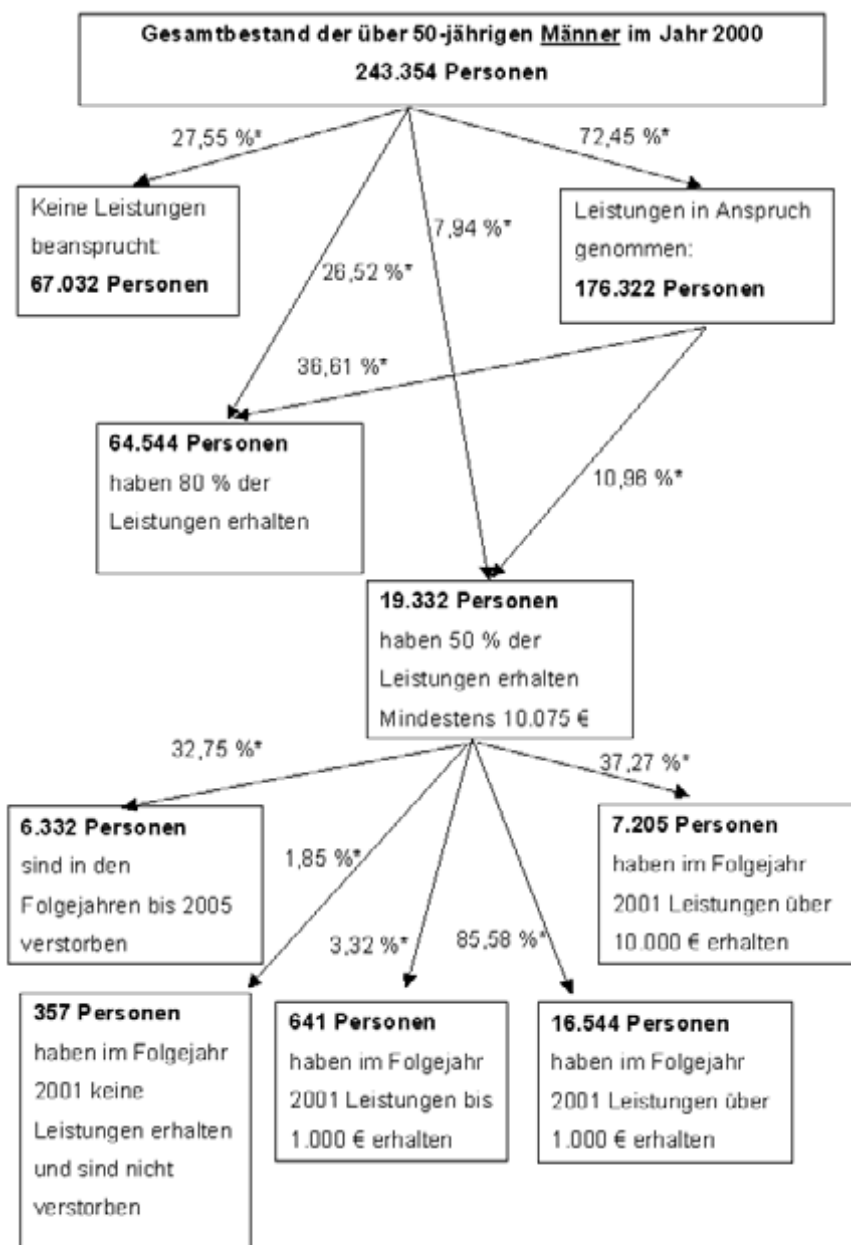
**Gesamtbestand der über 50-jährigen Männer im Jahr 2000**
**243.354 Personen**

27,55 %*

72,45 %*

Keine Leistungen beansprucht:
**67.032 Personen**

26,52 %*

7,94 %*

Leistungen in Anspruch genommen:
**176.322 Personen**

36,61 %*

**64.544 Personen**
haben 80 % der Leistungen erhalten

10,96 %*

**19.332 Personen**
haben 50 % der Leistungen erhalten
Mindestens 10.075 €

32,75 %*

37,27 %*

**6.332 Personen**
sind in den Folgejahren bis 2005 verstorben

1,85 %*

**7.205 Personen**
haben im Folgejahr 2001 Leistungen über 10.000 € erhalten

3,32 %*

85,58 %*

**357 Personen**
haben im Folgejahr 2001 keine Leistungen erhalten und sind nicht verstorben

**641 Personen**
haben im Folgejahr 2001 Leistungen bis 1.000 € erhalten

**16.544 Personen**
haben im Folgejahr 2001 Leistungen über 1.000 € erhalten